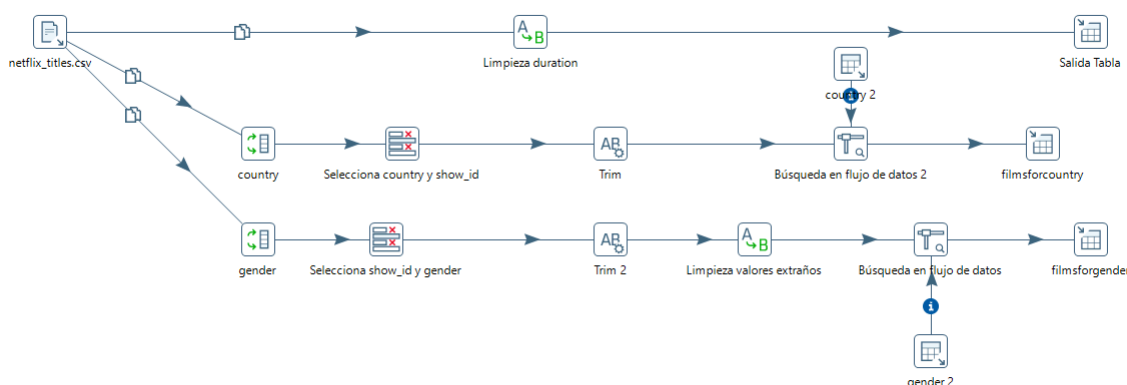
netflix_titles.csv

Limpieza duration

Salida Tabla

country 2

country

Selecciona country y show_id

Trim

Búsqueda en flujo de datos 2

filmsforcountry

gender

Selecciona show_id y gender

Trim 2

Limpieza valores extraños

Búsqueda en flujo de datos

filmsforgender

gender 2